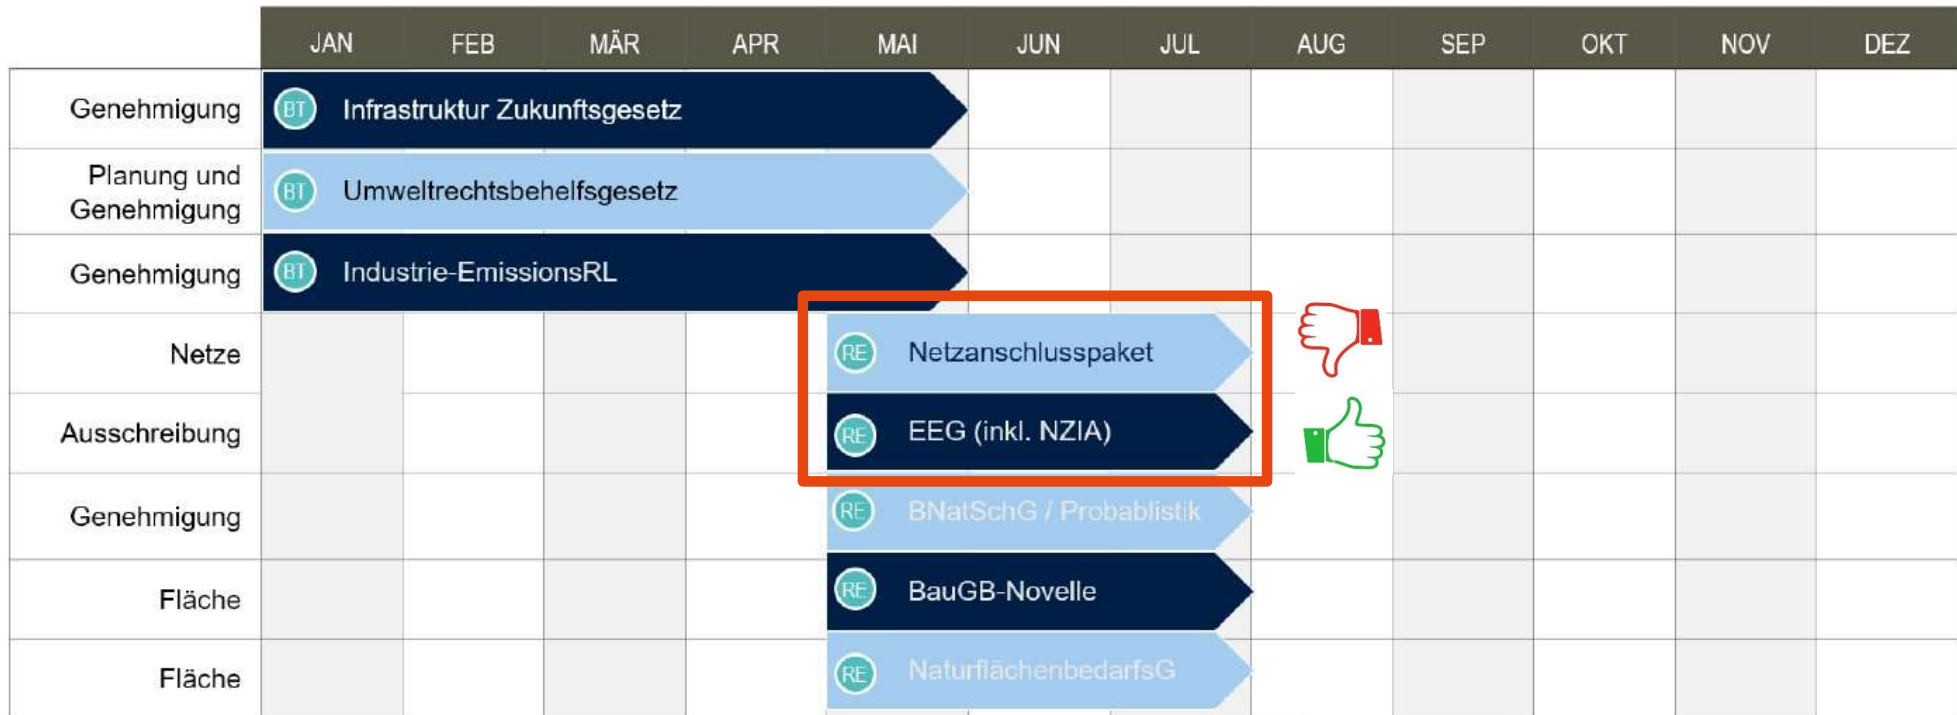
|  | JAN | FEB | MÄR | APR | MAI | JUN | JUL | AUG | SEP | OKT | NOV | DEZ |
|---|---|---|---|---|---|---|---|---|---|---|---|---|
| Genehmigung | BT Infrastruktur Zukunftsgesetz | | | | | | | | | | | |
| Planung und Genehmigung | BT Umweltrechtsbehelfsgesetz | | | | | | | | | | | |
| Genehmigung | BT Industrie-EmissionsRL | | | | | | | | | | | |
| Netze | | | | | RE Netzanschlusspaket | | | | | | | |
| Ausschreibung | | | | | RE EEG (inkl. NZIA) | | | | | | | |
| Genehmigung | | | | | RE BNatSchG / Probablistik | | | | | | | |
| Fläche | | | | | RE BauGB-Novelle | | | | | | | |
| Fläche | | | | | RE NaturflächenbedarfsG | | | | | | | |